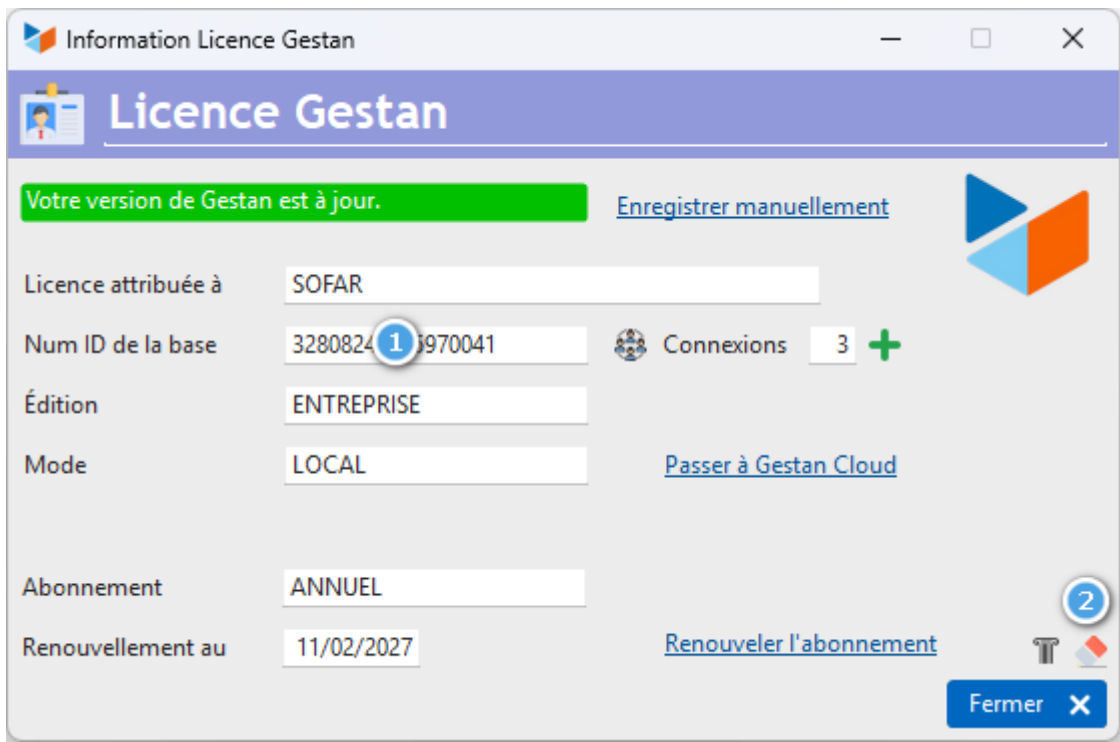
Information Licence Gestan

Licence Gestan

Votre version de Gestan est à jour.

Enregistrer manuellement

Licence attribuée à SOFAR

Num ID de la base 3280824 1 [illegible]970041

Connexions 3

Édition ENTREPRISE

Mode LOCAL

Passer à Gestan Cloud

Abonnement ANNUEL

2

Renouvellement au 11/02/2027

Renouveler l'abonnement

Fermer